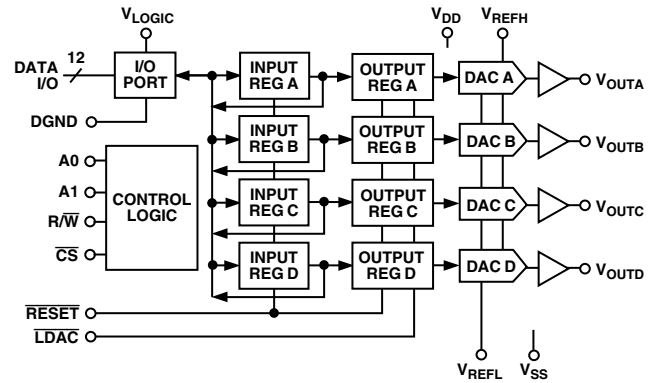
$V_{LOGIC}$

$V_{DD}$

$V_{REFH}$

DATA I/O

12

I/O PORT

INPUT REG A

OUTPUT REG A

DAC A

$V_{OUTA}$

DGND

INPUT REG B

OUTPUT REG B

DAC B

$V_{OUTB}$

A0

A1

CONTROL LOGIC

INPUT REG C

OUTPUT REG C

DAC C

$V_{OUTC}$

R/$\overline{W}$

$\overline{CS}$

INPUT REG D

OUTPUT REG D

DAC D

$V_{OUTD}$

$\overline{RESET}$

$\overline{LDAC}$

$V_{REFL}$

$V_{SS}$